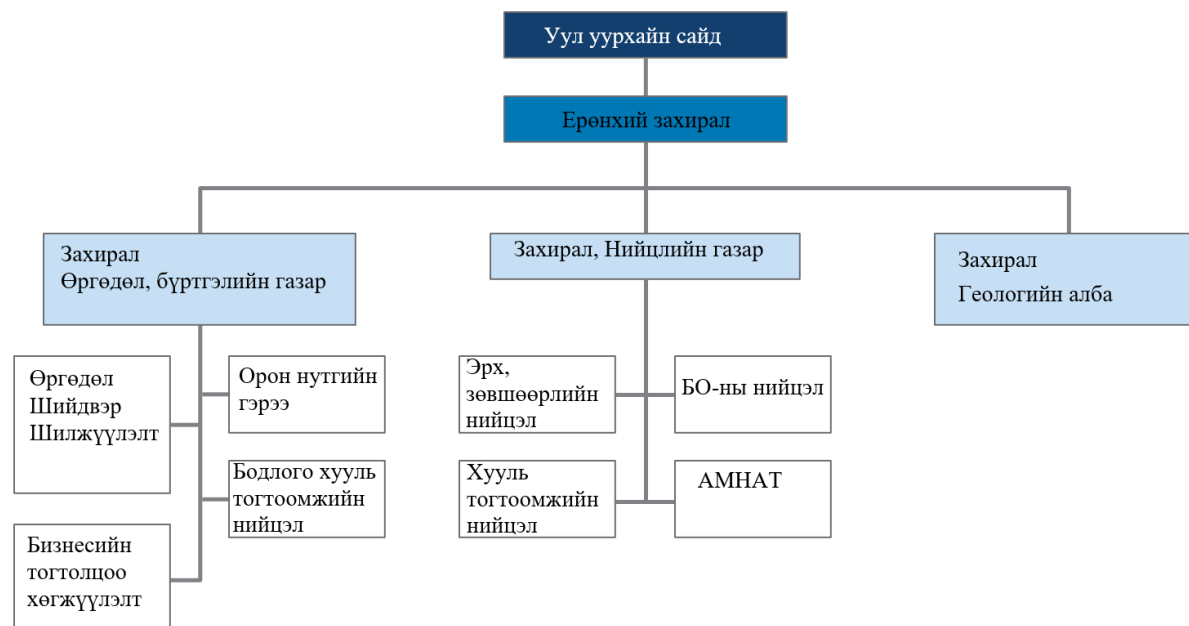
Уул уурхайн сайд

Ерөнхий захирал

Захирал
Өргөдөл, бүртгэлийн газар

Захирал, Нийцлийн газар

Захирал
Геологийн алба

Өргөдөл
Шийдвэр
Шилжүүлэлт

Орон нутгийн гэрээ

Бодлого хууль тогтоомжийн нийцэл

Бизнесийн тогтолцоо хөгжүүлэлт

Эрх, зөвшөөрлийн нийцэл

БО-ны нийцэл

Хууль тогтоомжийн нийцэл

АМНАТ